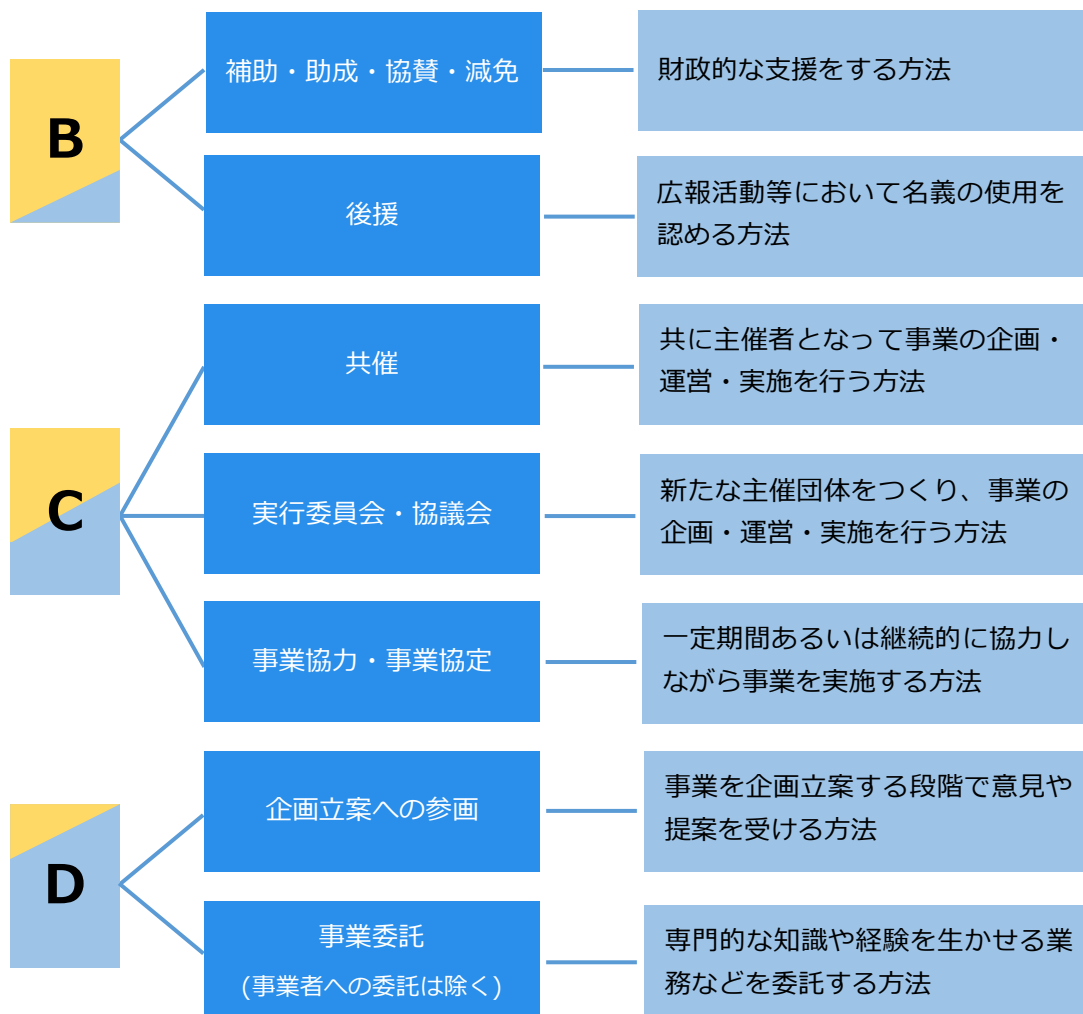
B

補助・助成・協賛・減免

財政的な支援をする方法

後援

広報活動等において名義の使用を認める方法

C

共催

共に主催者となって事業の企画・運営・実施を行う方法

実行委員会・協議会

新たな主催団体をつくり、事業の企画・運営・実施を行う方法

事業協力・事業協定

一定期間あるいは継続的に協力しながら事業を実施する方法

D

企画立案への参画

事業を企画立案する段階で意見や提案を受ける方法

事業委託
(事業者への委託は除く)

専門的な知識や経験を生かせる業務などを委託する方法